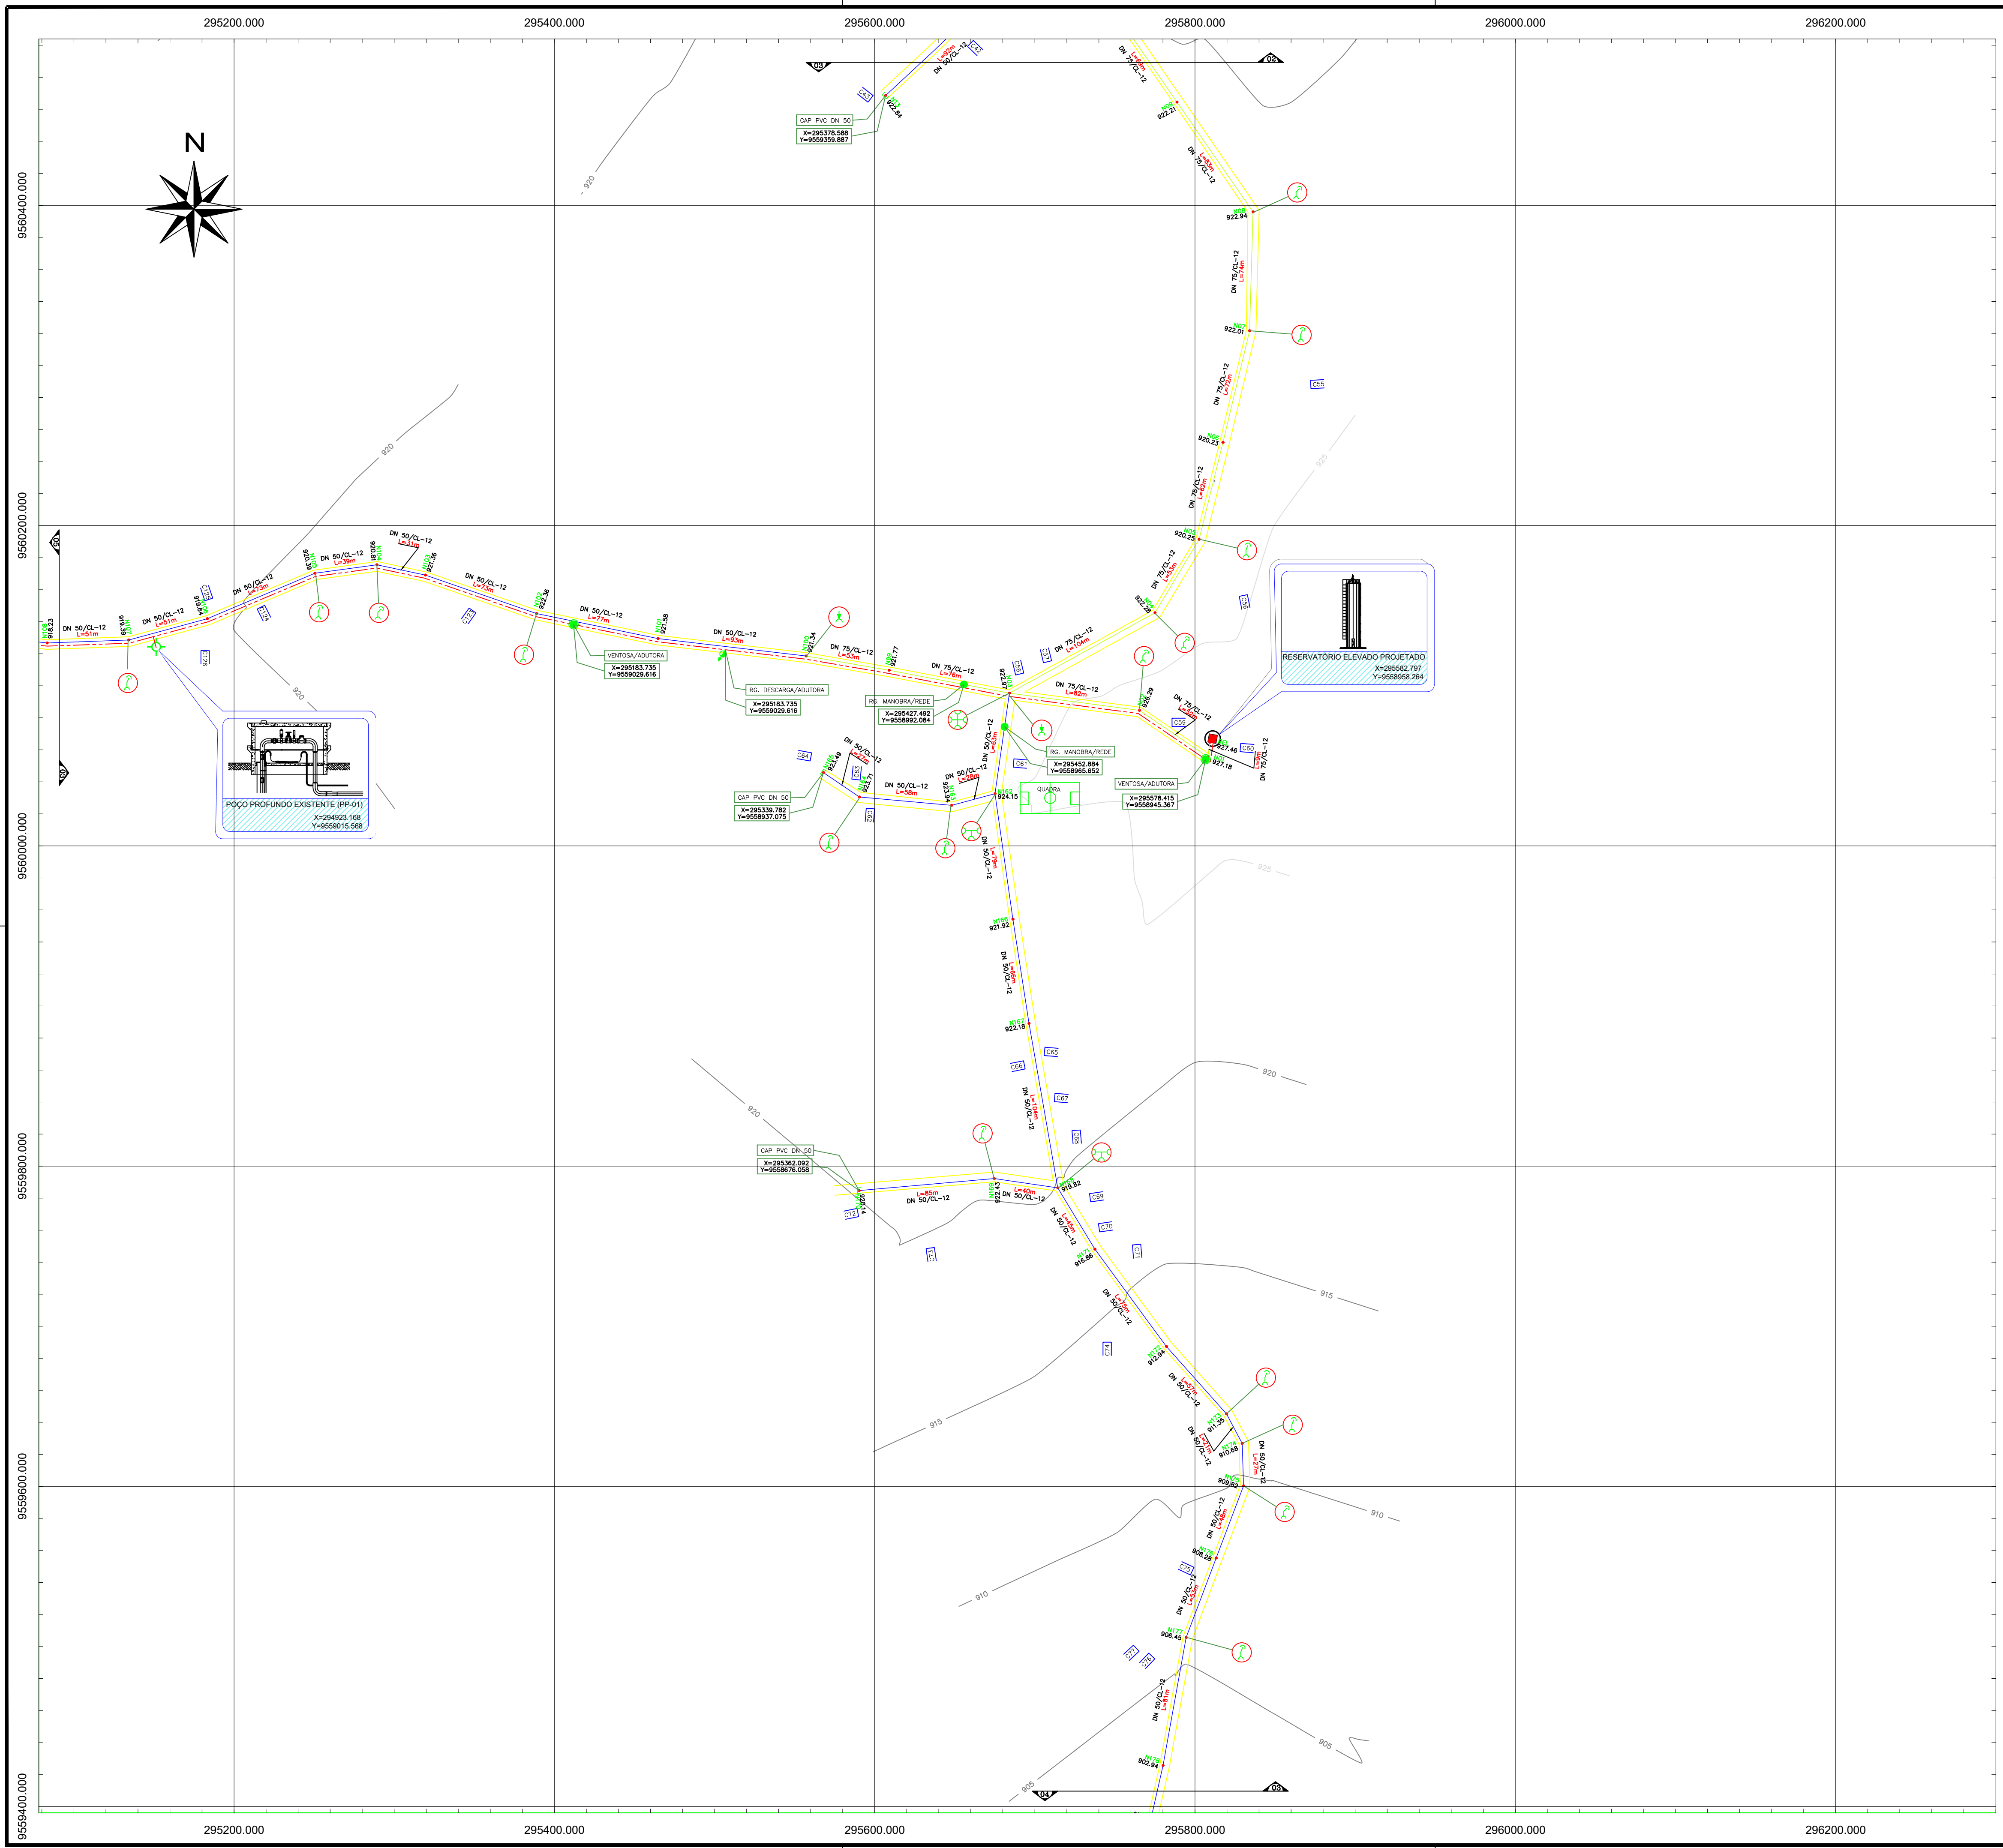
295200.000
295400.000
295600.000
295800.000
296000.000
296200.000

9560400.000
9560200.000
9560000.000
9559800.000
9559600.000
9559400.000

N

CAP PVC DN 50
X=295378.588
Y=9559359.887

DN 50/CL-12
DN 75/CL-12
922.21
922.94
922.01
920.23
920.25
C55

920
925

DN 50/CL-12 L=51m
918.23
DN 50/CL-12 L=51m
DN 50/CL-12 L=73m
DN 50/CL-12 L=39m
DN 50/CL-12 L=41m
DN 50/CL-12 L=73m
DN 50/CL-12 L=77m
DN 50/CL-12 L=95m
DN 75/CL-12 L=53m
DN 75/CL-12 L=76m
DN 75/CL-12 L=104m
DN 75/CL-12 L=82m
921.36
922.36
921.58
921.34
921.77
922.97
925.29

VENTOSA/ADUTORA
X=295183.735
Y=9559029.616

RG. DESCARGA/ADUTORA
X=295183.735
Y=9559029.616

RG. MANOBRA/REDE
X=295427.492
Y=9558992.084

RG. MANOBRA/REDE
X=295452.884
Y=9558965.652

VENTOSA/ADUTORA
X=295578.415
Y=9558945.367

RESERVATÓRIO ELEVADO PROJETADO
X=295582.797
Y=9558958.264

927.46
927.18
C59
C60

POÇO PROFUNDO EXISTENTE (PP-01)
X=294923.168
Y=9559015.568

CAP PVC DN 50
X=295339.782
Y=9558937.075

C64
DN 50/CL-12 L=58m
923.71
924.15
QUADRA
C63
921.92
922.18
C65
C66
C67

CAP PVC DN 50
X=295362.092
Y=9558676.058

L=85m DN 50/CL-12
L=40m DN 50/CL-12
919.82
C69
C70
C71
C72
916.86
915
912.94
911.35
910.66
909.62
910
908.28
906.45
905
902.94